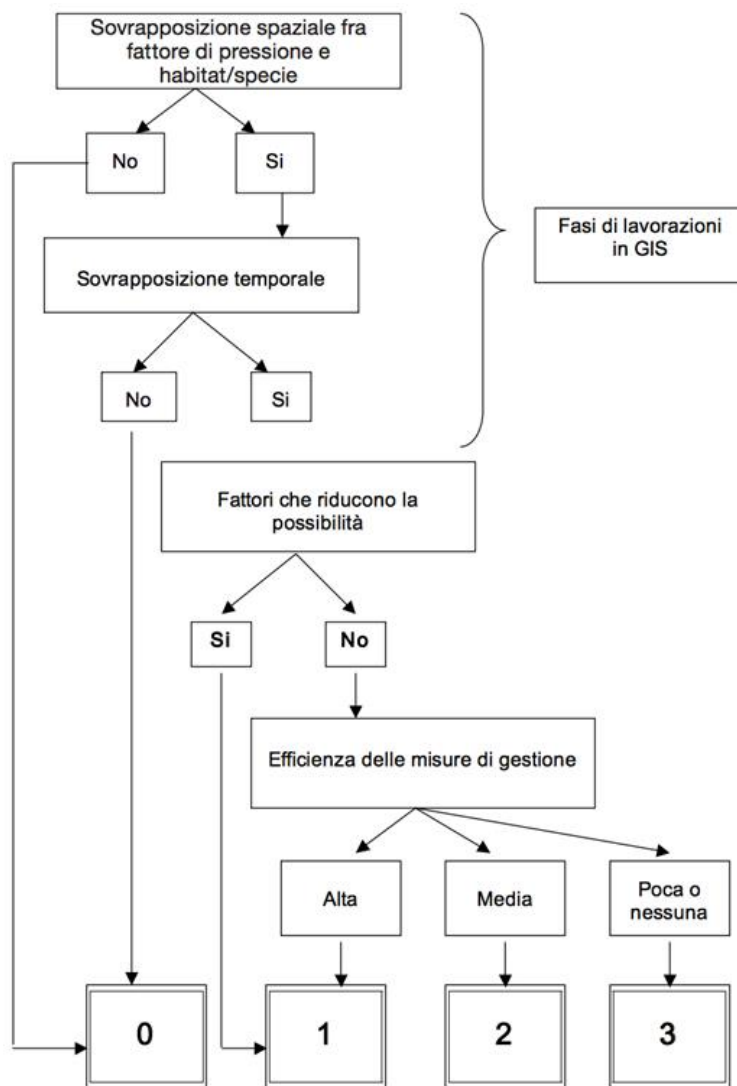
Sovrapposizione spaziale fra fattore di pressione e habitat/specie

No

Si

Fasi di lavorazioni in GIS

Sovrapposizione temporale

No

Si

Fattori che riducono la possibilità

Si

No

Efficienza delle misure di gestione

Alta

Media

Poca o nessuna

0

1

2

3